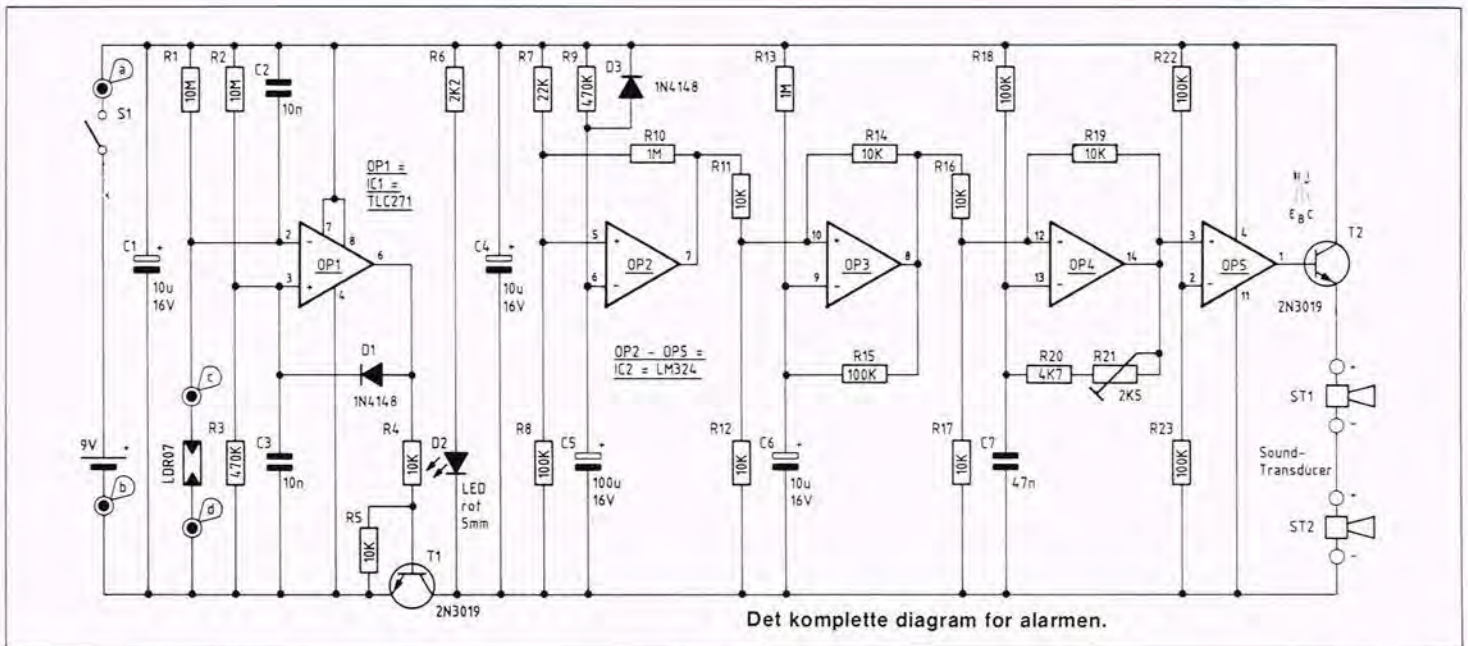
a
S1
R1
10M
R2
10M
C2
10n
R6
2K2
R7
22K
R9
470K
D3
1N4148
R13
1M
R18
100K
R22
100K

OP1 =
IC1 =
TLC271

R10
1M
R11
10K
R14
10K
R16
10K
R19
10K

E B C
T2

C1
10u
16V
2
3
7
8
6
4
OP1
C4
10u
16V
5
6
OP2
7
10
9
OP3
8
12
13
OP4
14
3
2
OP5
4
11
1
2N3019

D1
1N4148
OP2 - OP5 =
IC2 = LM324
R15
100K
R20
4K7
R21
2K5

c
9V
b
LDR07
d
R3
470K
C3
10n
R4
10K
R5
10K
T1
2N3019
D2
LED
rot
5mm
R8
100K
C5
100u
16V
R12
10K
C6
10u
16V
R17
10K
C7
47n
R23
100K
ST1
Sound-
Transducer
ST2

Det komplette diagram for alarmen.